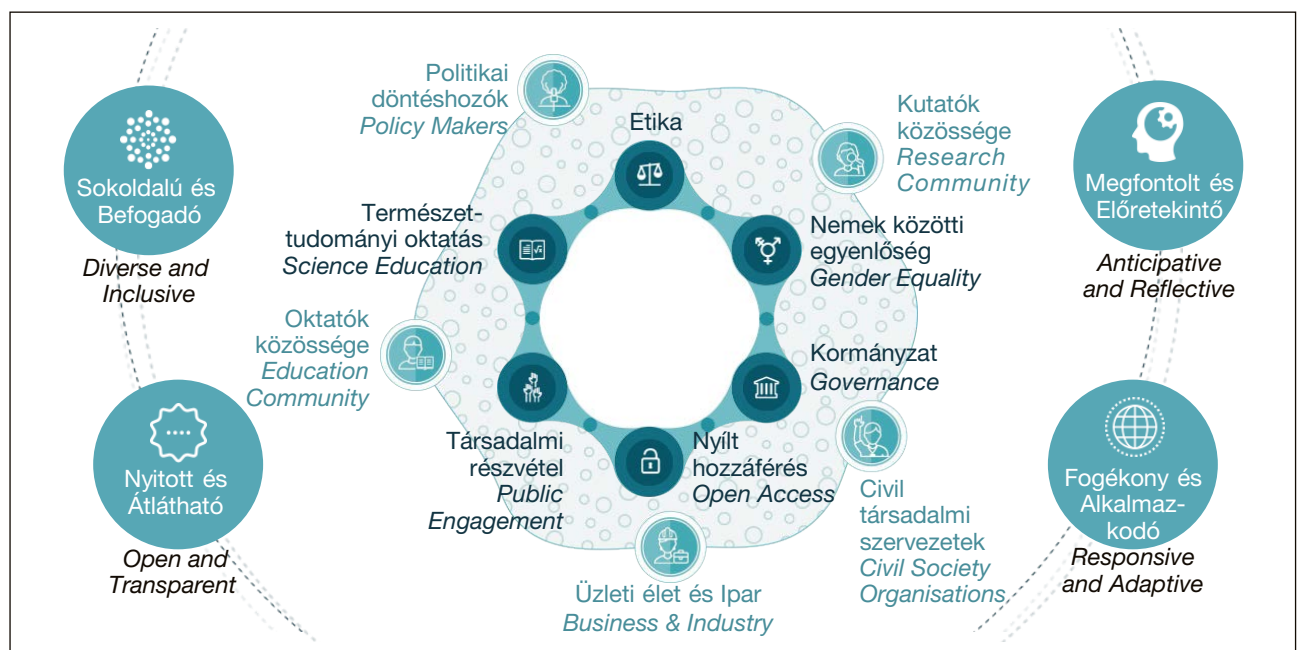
Sokoldalú és Befogadó

Diverse and Inclusive

Nyitott és Átlátható

Open and Transparent

Politikai döntéshozók
Policy Makers

Etika

Kutatók közössége
Research Community

Természettudományi oktatás
Science Education

Nemek közötti egyenlőség
Gender Equality

Oktatók közössége
Education Community

Kormányzat
Governance

Társadalmi részvétel
Public Engagement

Nyílt hozzáférés
Open Access

Civil társadalmi szervezetek
Civil Society Organisations

Üzleti élet és Ipar
Business & Industry

Megfontolt és Előretekintő

Anticipative and Reflective

Fogékony és Alkalmazkodó

Responsive and Adaptive